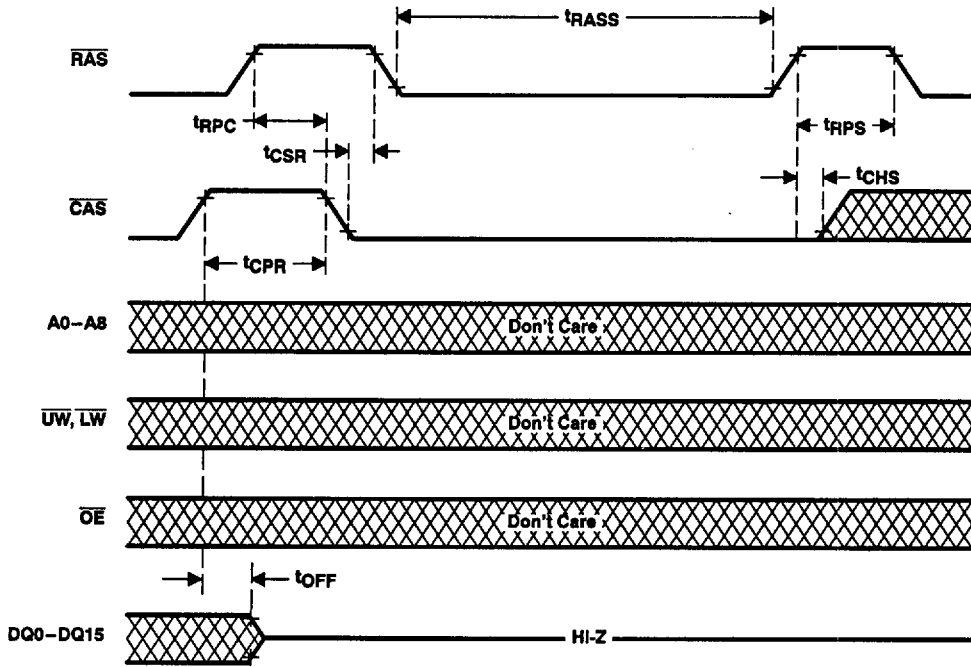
$t_{RASS}$

$\overline{RAS}$

$t_{RPC}$

$t_{CSR}$

$t_{RPS}$

$t_{CHS}$

$\overline{CAS}$

$t_{CPR}$

A0–A8

Don't Care

$\overline{UW}$, $\overline{LW}$

Don't Care

$\overline{OE}$

Don't Care

$t_{OFF}$

DQ0–DQ15

HI-Z